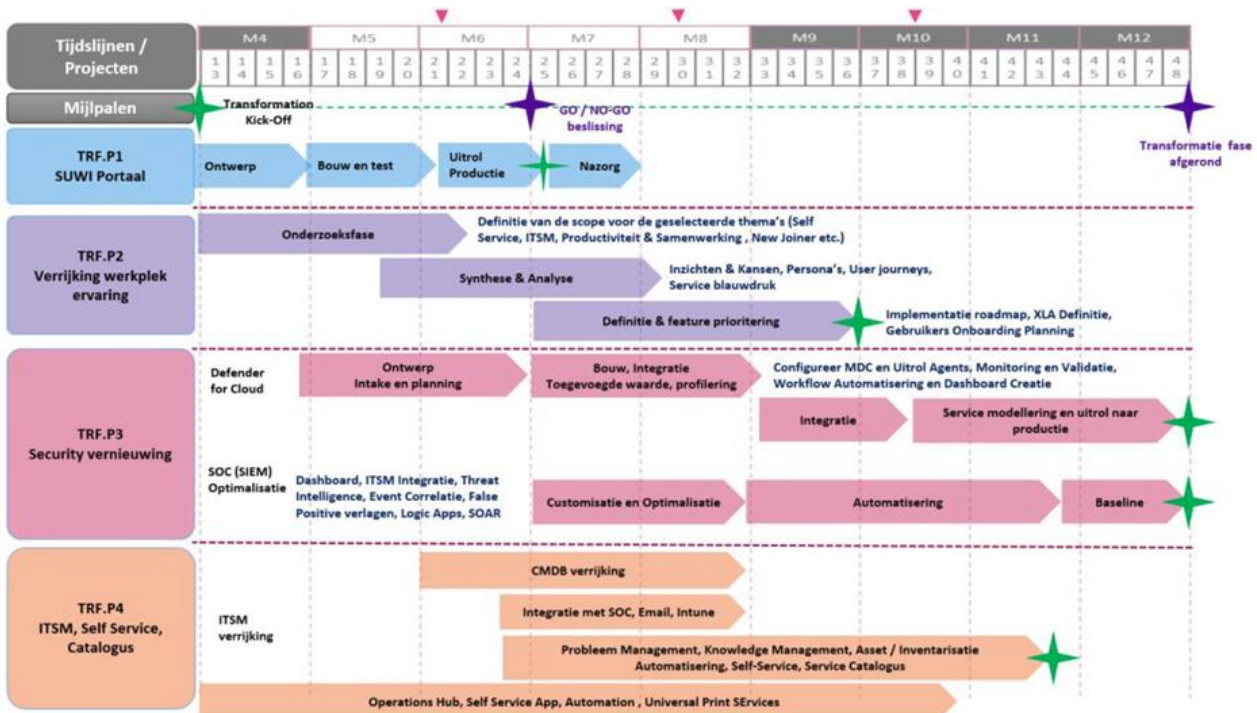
Tijdslijnen / Projecten

| M4 | M5 | M6 | M7 | M8 | M9 | M10 | M11 | M12 |
|---|---|---|---|---|---|---|---|---|
| 13 14 15 16 | 17 18 19 20 | 21 22 23 24 | 25 26 27 28 | 29 30 31 32 | 33 34 35 36 | 37 38 39 40 | 41 42 43 44 | 45 46 47 48 |

Mijlpalen

Transformation Kick-Off

GO / NO-GO beslissing

Transformatie fase afgerond

TRF.P1
SUWI Portaal

Ontwerp

Bouw en test

Uitrol Productie

Nazorg

TRF.P2
Verrijking werkplek ervaring

Onderzoeksfase

Definitie van de scope voor de geselecteerde thema's (Self Service, ITSM, Productiviteit & Samenwerking , New Joiner etc.)

Synthese & Analyse

Inzichten & Kansen, Persona's, User journeys, Service blauwdruk

Definitie & feature prioritering

Implementatie roadmap, XLA Definitie, Gebruikers Onboarding Planning

TRF.P3
Security vernieuwing

Defender for Cloud

Ontwerp
Intake en planning

Bouw, Integratie
Toegevoegde waarde, profilering

Configureer MDC en Uitrol Agents, Monitoring en Validatie, Workflow Automatisering en Dashboard Creatie

Integratie

Service modellering en uitrol naar productie

SOC (SIEM) Optimalisatie

Dashboard, ITSM Integratie, Threat Intelligence, Event Correlatie, False Positive verlagen, Logic Apps, SOAR

Customisatie en Optimalisatie

Automatisering

Baseline

TRF.P4
ITSM, Self Service, Catalogus

ITSM verrijking

CMDB verrijking

Integratie met SOC, Email, Intune

Probleem Management, Knowledge Management, Asset / Inventarisatie
Automatisering, Self-Service, Service Catalogus

Operations Hub, Self Service App, Automation , Universal Print SErvices